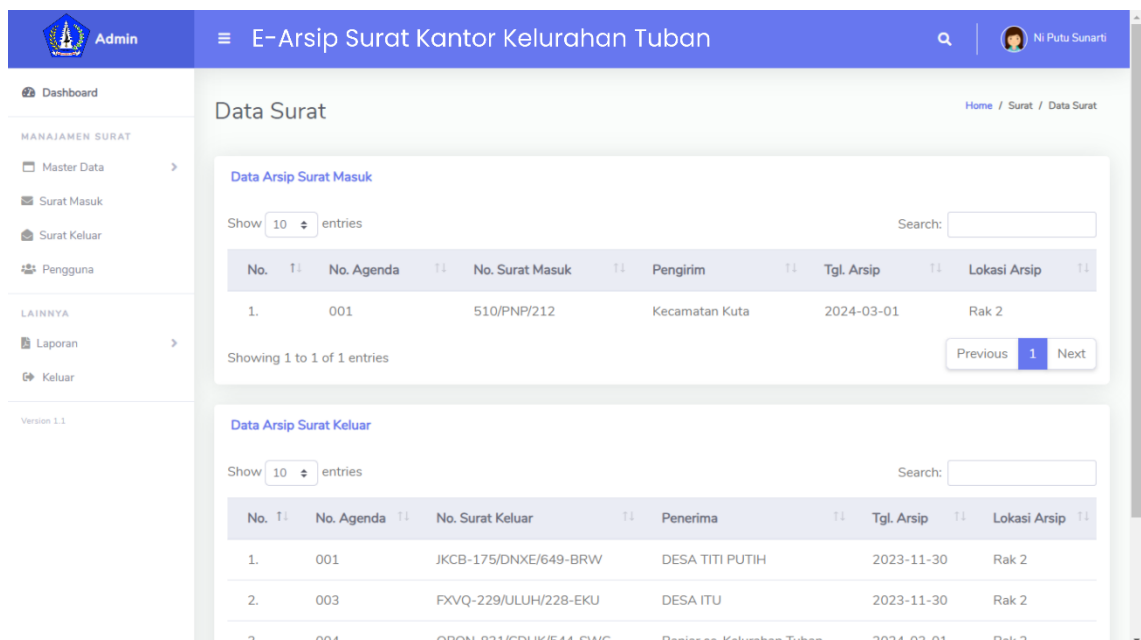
Admin

≡ E-Arsip Surat Kantor Kelurahan Tuban

Ni Putu Sunarti

Dashboard

MANAJAMEN SURAT

Master Data

Surat Masuk

Surat Keluar

Pengguna

LAINNYA

Laporan

Keluar

Version 1.1

Data Surat

Home / Surat / Data Surat

Data Arsip Surat Masuk

Show 10 entries

Search:

| No. | No. Agenda | No. Surat Masuk | Pengirim | Tgl. Arsip | Lokasi Arsip |
|---|---|---|---|---|---|
| 1. | 001 | 510/PNP/212 | Kecamatan Kuta | 2024-03-01 | Rak 2 |

Showing 1 to 1 of 1 entries

Previous 1 Next

Data Arsip Surat Keluar

Show 10 entries

Search:

| No. | No. Agenda | No. Surat Keluar | Penerima | Tgl. Arsip | Lokasi Arsip |
|---|---|---|---|---|---|
| 1. | 001 | JKCB-175/DNXE/649-BRW | DESA TITI PUTIH | 2023-11-30 | Rak 2 |
| 2. | 003 | FXVQ-229/ULUH/228-EKU | DESA ITU | 2023-11-30 | Rak 2 |
| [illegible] | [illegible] | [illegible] | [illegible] | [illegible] | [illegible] |